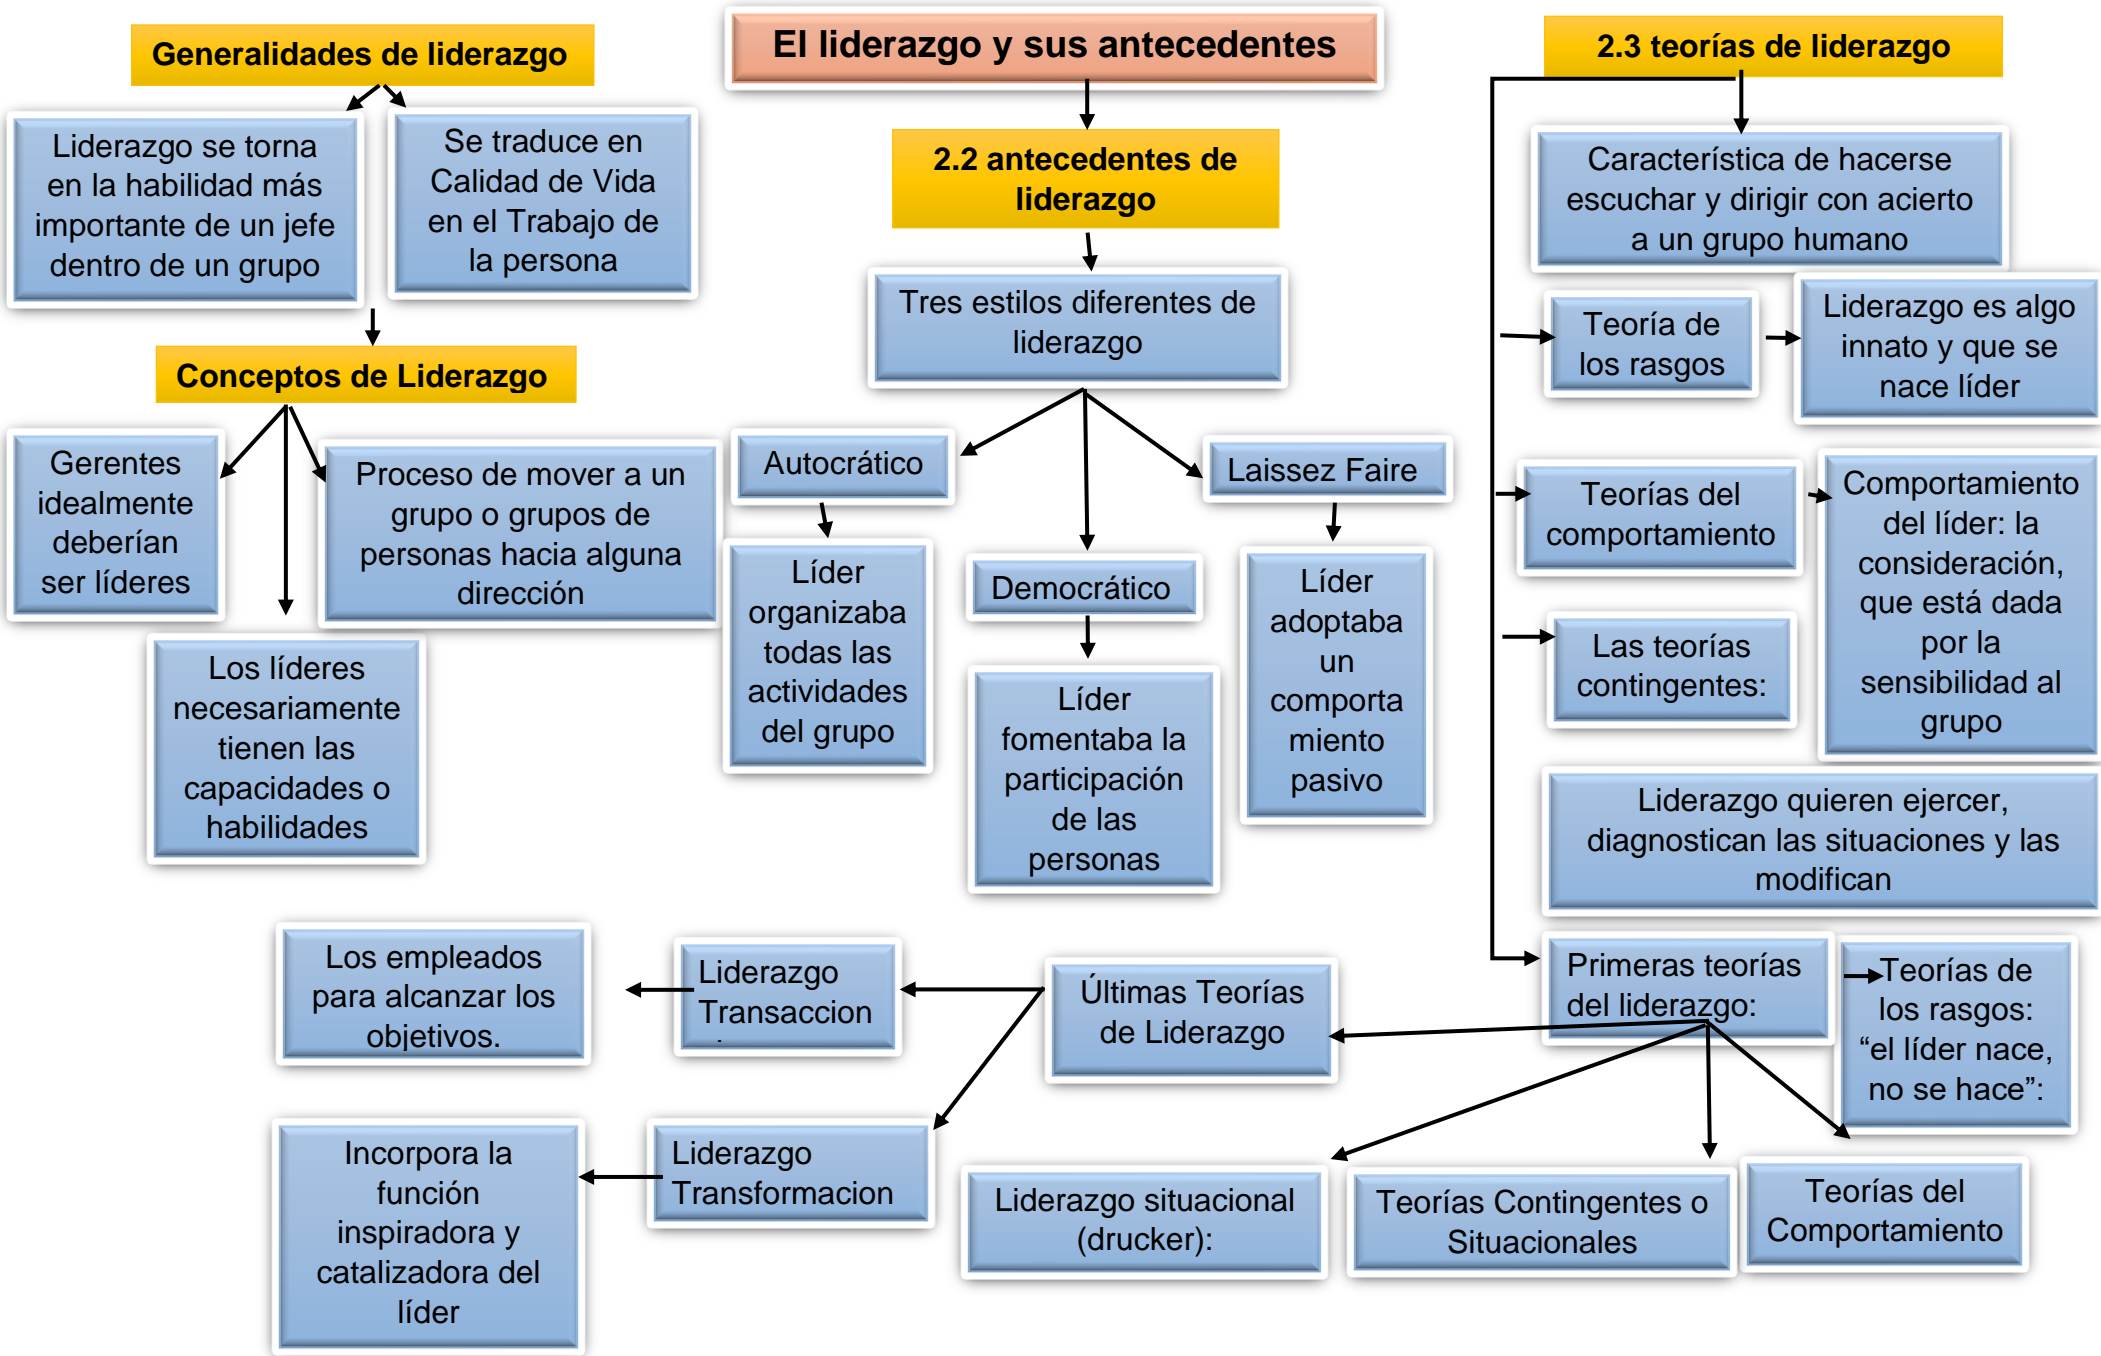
Generalidades de liderazgo

Liderazgo se torna en la habilidad más importante de un jefe dentro de un grupo

Se traduce en Calidad de Vida en el Trabajo de la persona

Conceptos de Liderazgo

Gerentes idealmente deberían ser líderes

Proceso de mover a un grupo o grupos de personas hacia alguna dirección

Los líderes necesariamente tienen las capacidades o habilidades

El liderazgo y sus antecedentes

2.2 antecedentes de liderazgo

Tres estilos diferentes de liderazgo

Autocrático

Líder organizaba todas las actividades del grupo

Democrático

Líder fomentaba la participación de las personas

Laissez Faire

Líder adoptaba un comportamiento pasivo

2.3 teorías de liderazgo

Característica de hacerse escuchar y dirigir con acierto a un grupo humano

Teoría de los rasgos

Liderazgo es algo innato y que se nace líder

Teorías del comportamiento

Comportamiento del líder: la consideración, que está dada por la sensibilidad al grupo

Las teorías contingentes:

Liderazgo quieren ejercer, diagnostican las situaciones y las modifican

Primeras teorías del liderazgo:

Teorías de los rasgos: “el líder nace, no se hace”:

Últimas Teorías de Liderazgo

Liderazgo Transaccion

Los empleados para alcanzar los objetivos.

Liderazgo Transformacion

Incorpora la función inspiradora y catalizadora del líder

Liderazgo situacional (drucker):

Teorías Contingentes o Situacionales

Teorías del Comportamiento